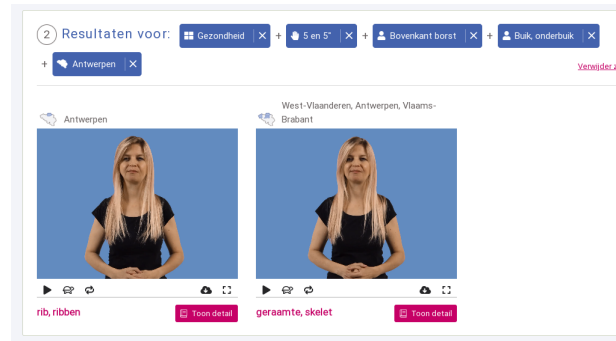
2 Resultaten voor: Gezondheid ✕ + 5 en 5" ✕ + Bovenkant borst ✕ + Buik, onderbuik ✕

+ Antwerpen ✕

Verwijder a

Antwerpen

West-Vlaanderen, Antwerpen, Vlaams-Brabant

rib, ribben

Toon detail

geraamte, skelet

Toon detail